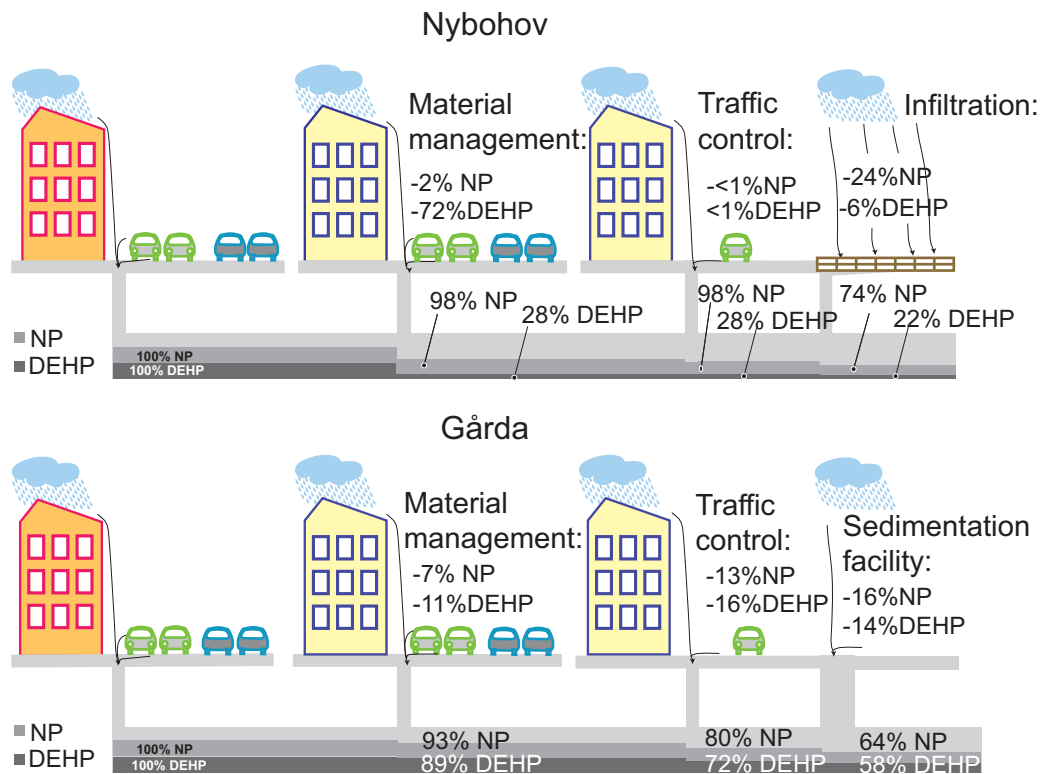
Nybohov

Material management:
-2% NP
-72%DEHP

Traffic control:
-<1%NP
<1%DEHP

Infiltration:
-24%NP
-6%DEHP

NP
DEHP

100% NP
100% DEHP

98% NP
28% DEHP

98% NP
28% DEHP

74% NP
22% DEHP

Gårda

Material management:
-7% NP
-11%DEHP

Traffic control:
-13%NP
-16%DEHP

Sedimentation facility:
-16%NP
-14%DEHP

NP
DEHP

100% NP
100% DEHP

93% NP
89% DEHP

80% NP
72% DEHP

64% NP
58% DEHP